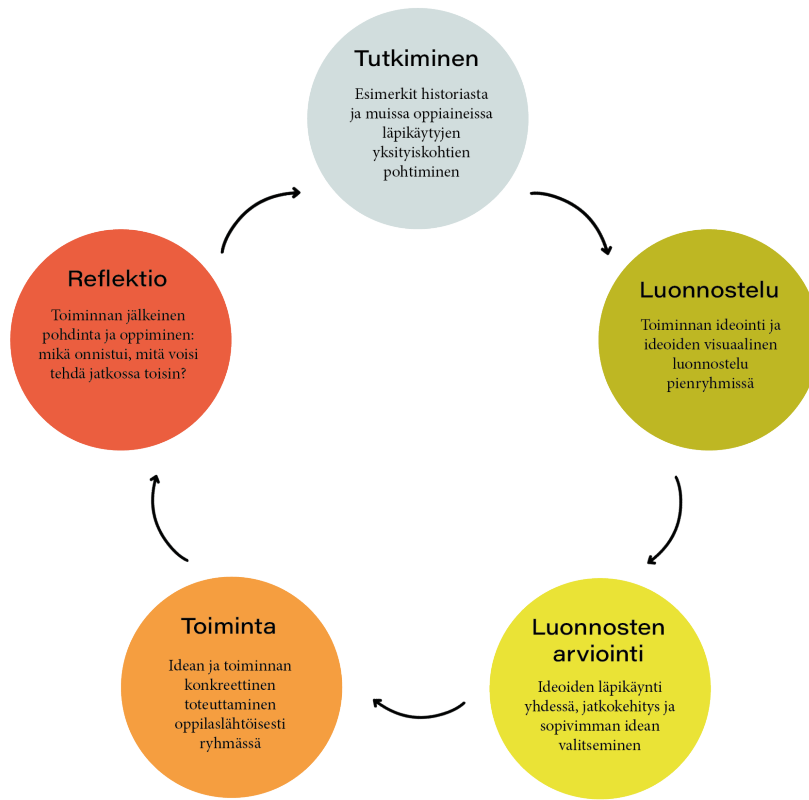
Tutkiminen

Esimerkit historiasta ja muissa oppiaineissa läpikäytyjen yksityiskohtien pohtiminen

Luonnostelu

Toiminnan ideointi ja ideoiden visuaalinen luonnostelu pienryhmissä

Luonnosten arviointi

Ideoiden läpikäynti yhdessä, jatkokehitys ja sopivimman idean valitseminen

Toiminta

Idean ja toiminnan konkreettinen toteuttaminen oppilaslähtöisesti ryhmässä

Reflektio

Toiminnan jälkeinen pohdinta ja oppiminen: mikä onnistui, mitä voisi tehdä jatkossa toisin?